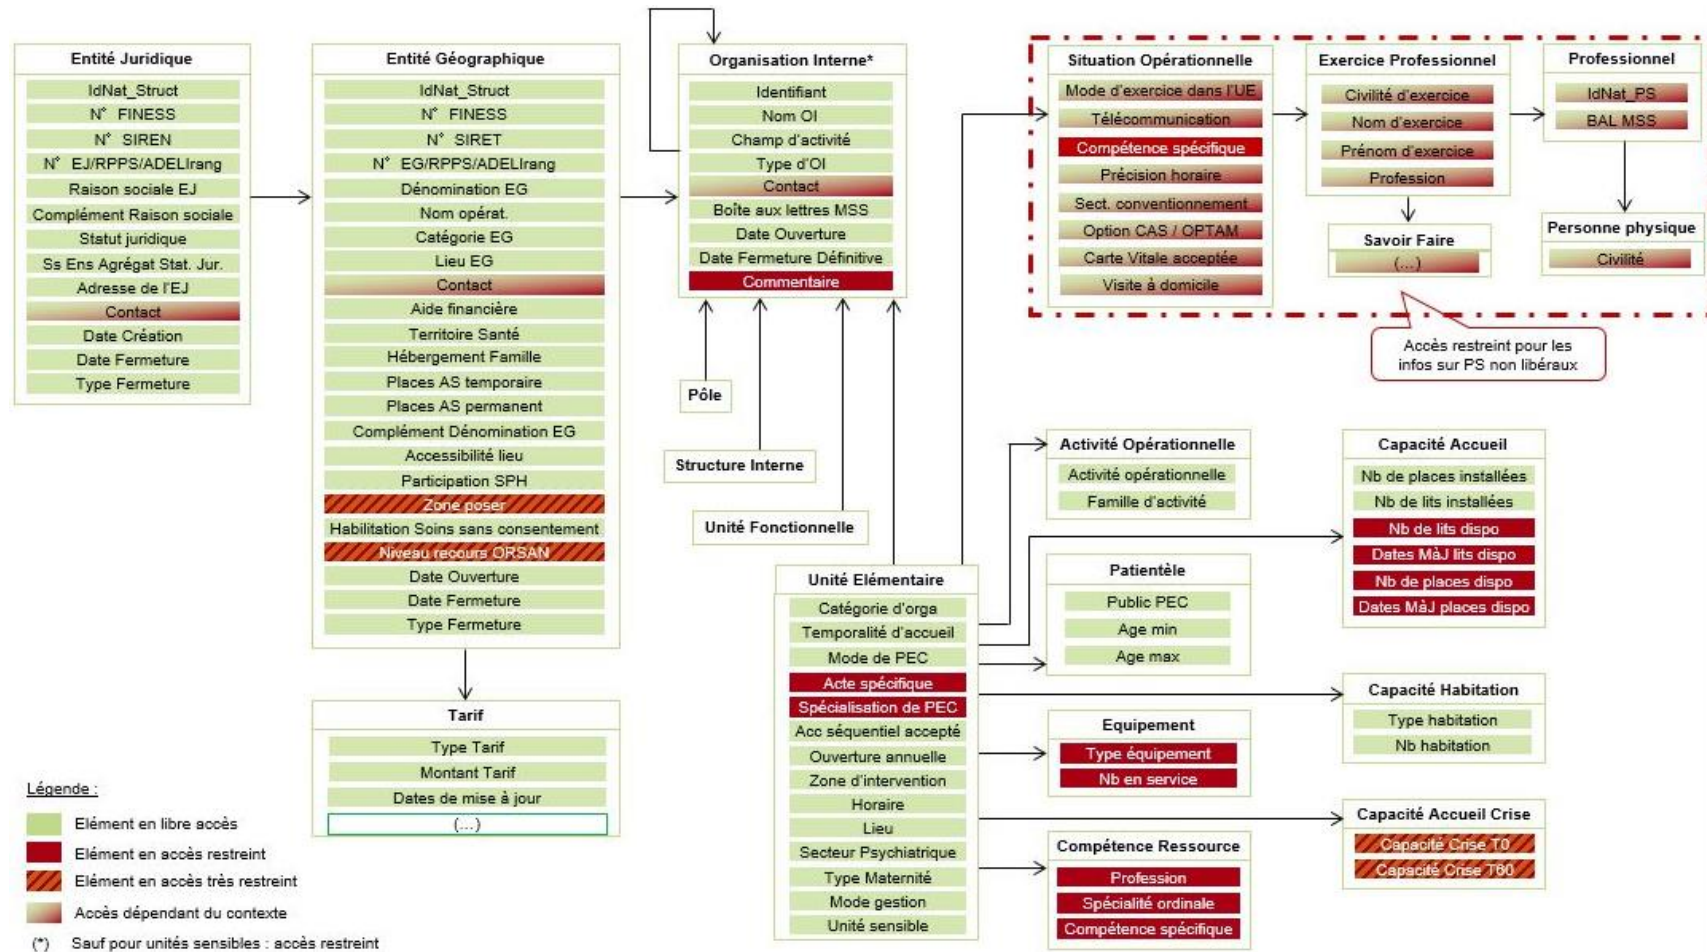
Entité Juridique
IdNat_Struct
N° FINESS
N° SIREN
N° EJ/RPPS/ADELIrang
Raison sociale EJ
Complément Raison sociale
Statut juridique
Ss Ens Agrégat Stat. Jur.
Adresse de l'EJ
Contact
Date Création
Date Fermeture
Type Fermeture

Entité Géographique
IdNat_Struct
N° FINESS
N° SIRET
N° EG/RPPS/ADELIrang
Dénomination EG
Nom opérat.
Catégorie EG
Lieu EG
Contact
Aide financière
Territoire Santé
Hébergement Famille
Places AS temporaire
Places AS permanent
Complément Dénomination EG
Accessibilité lieu
Participation SPH
Zone poser
Habilitation Soins sans consentement
Niveau recours ORSAN
Date Ouverture
Date Fermeture
Type Fermeture

Tarif
Type Tarif
Montant Tarif
Dates de mise à jour
(...)

Organisation Interne*
Identifiant
Nom OI
Champ d'activité
Type d'OI
Contact
Boîte aux lettres MSS
Date Ouverture
Date Fermeture Définitive
Commentaire

Pôle
Structure Interne
Unité Fonctionnelle

Unité Elémentaire
Catégorie d'orga
Temporalité d'accueil
Mode de PEC
Acte spécifique
Spécialisation de PEC
Acc séquentiel accepté
Ouverture annuelle
Zone d'intervention
Horaire
Lieu
Secteur Psychiatrique
Type Maternité
Mode gestion
Unité sensible

Situation Opérationnelle
Mode d'exercice dans l'UE
Télécommunication
Compétence spécifique
Précision horaire
Sect. conventionnement
Option CAS / OPTAM
Carte Vitale acceptée
Visite à domicile

Exercice Professionnel
Civilité d'exercice
Nom d'exercice
Prénom d'exercice
Profession

Savoir Faire
(...)

Professionnel
IdNat_PS
BAL MSS

Personne physique
Civilité

Accès restreint pour les infos sur PS non libéraux

Activité Opérationnelle
Activité opérationnelle
Famille d'activité

Patientèle
Public PEC
Age min
Age max

Equipement
Type équipement
Nb en service

Compétence Ressource
Profession
Spécialité ordinale
Compétence spécifique

Capacité Accueil
Nb de places installées
Nb de lits installées
Nb de lits dispo
Dates MàJ lits dispo
Nb de places dispo
Dates MàJ places dispo

Capacité Habitation
Type habitation
Nb habitation

Capacité Accueil Crise
Capacité Crise T0
Capacité Crise T60

Légende :
Elément en libre accès
Elément en accès restreint
Elément en accès très restreint
Accès dépendant du contexte
(*) Sauf pour unités sensibles : accès restreint